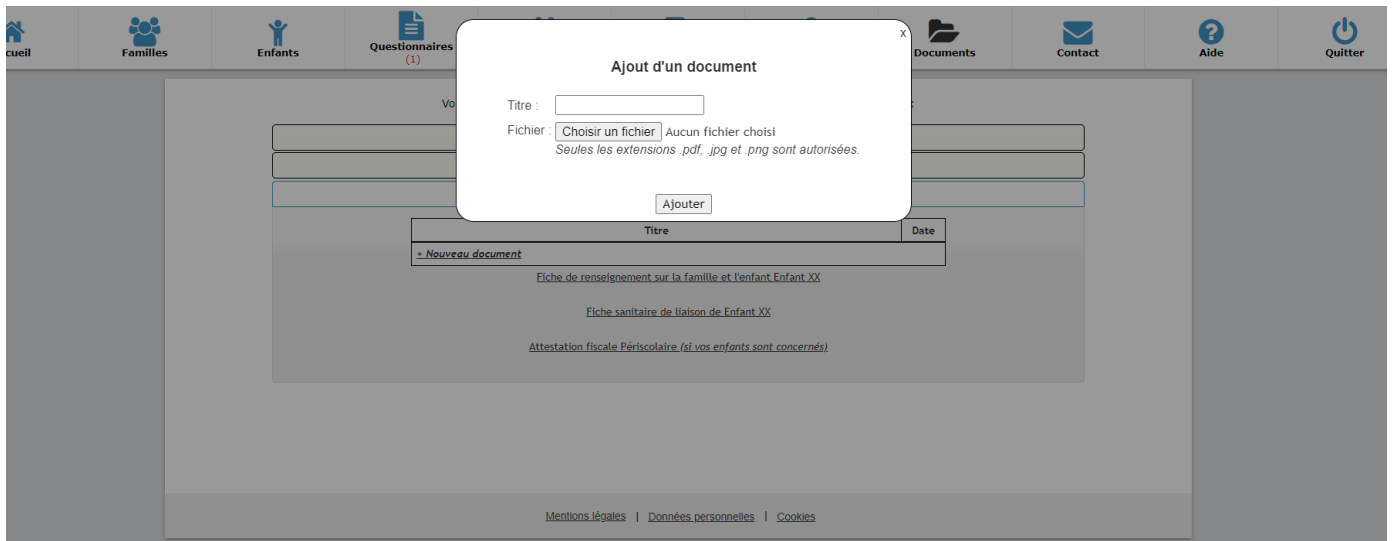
cueil | Familles | Enfants | Questionnaires (1) | Documents | Contact | Aide | Quitter

x

Ajout d'un document

Titre :

Fichier : Choisir un fichier Aucun fichier choisi

Seules les extensions .pdf, .jpg et .png sont autorisées.

Ajouter

Vo

:

| Titre | Date |
|---|---|
| + Nouveau document | |

Fiche de renseignement sur la famille et l'enfant Enfant XX

Fiche sanitaire de liaison de Enfant XX

Attestation fiscale Périscolaire (si vos enfants sont concernés)

Mentions légales | Données personnelles | Cookies